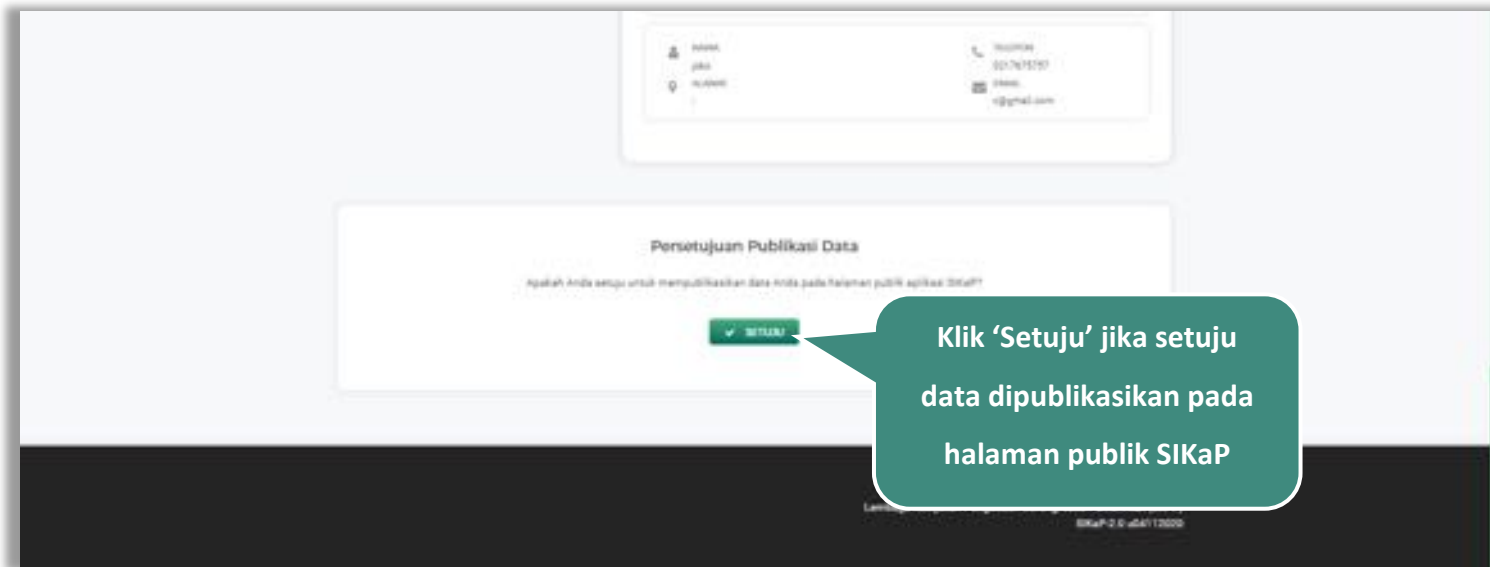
NAMA
jiko
ALAMAT
-

TELEPON
0217675797
EMAIL
c@gmail.com

Persetujuan Publikasi Data

Apakah Anda setuju untuk mempublikasikan data Anda pada halaman publik aplikasi SIKaP?

✓ SETUJU

Klik 'Setuju' jika setuju data dipublikasikan pada halaman publik SIKaP

Lemb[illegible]
SIKaP 2.0 u04112020